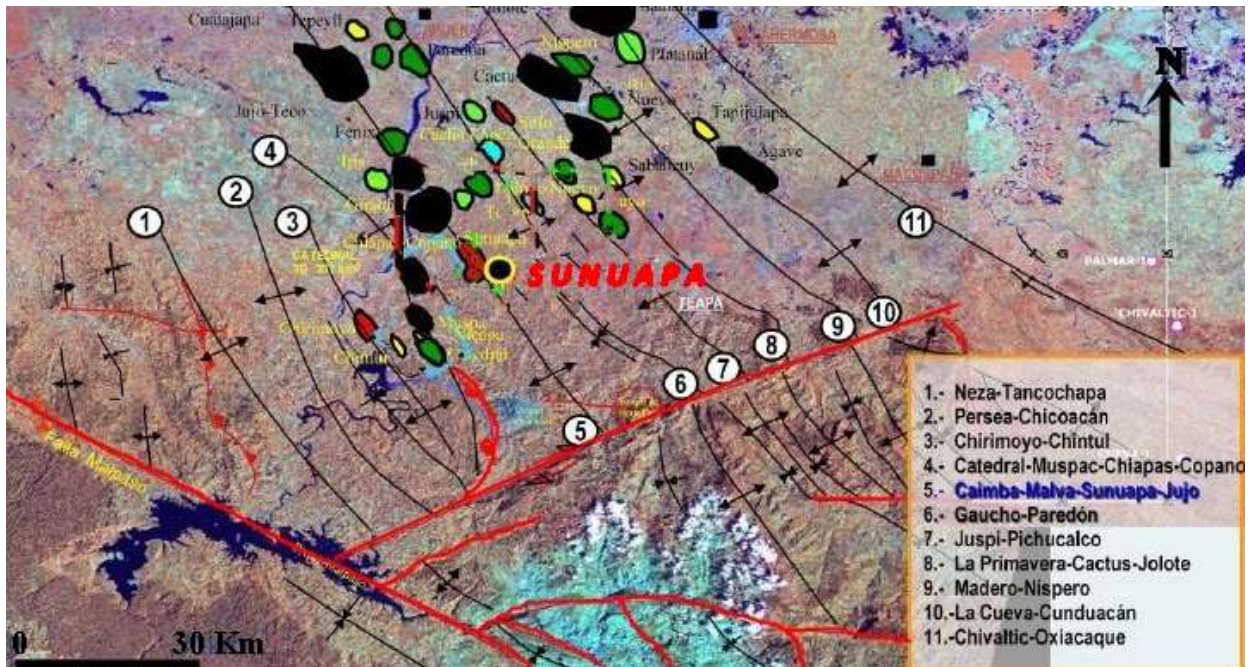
Cunajapa
Tepeyil
Paredón
Platanal
Jujo-Teco
Cacho
Juspi
Nuevo
Tapijulapa
Fenix
Agave
Sabancuy
4
2
3
1
11
CATEDRAL
SUNUAPA
TEAPA
PALMAR-1
CHIVALTIC-1
10
9
8
7
6
5
Falla Malpaso
N
0
30 Km

1.- Neza-Tancochapa
2.- Persea-Chicoacán
3.- Chirimoyo-Chintul
4.- Catedral-Muspac-Chiapas-Copano
5.- Caimba-Malva-Sunuapa-Jujo
6.- Gaucho-Paredón
7.- Juspi-Pichucalco
8.- La Primavera-Cactus-Jolote
9.- Madero-Níspero
10.-La Cueva-Cunduacán
11.-Chivaltic-Oxiacaque